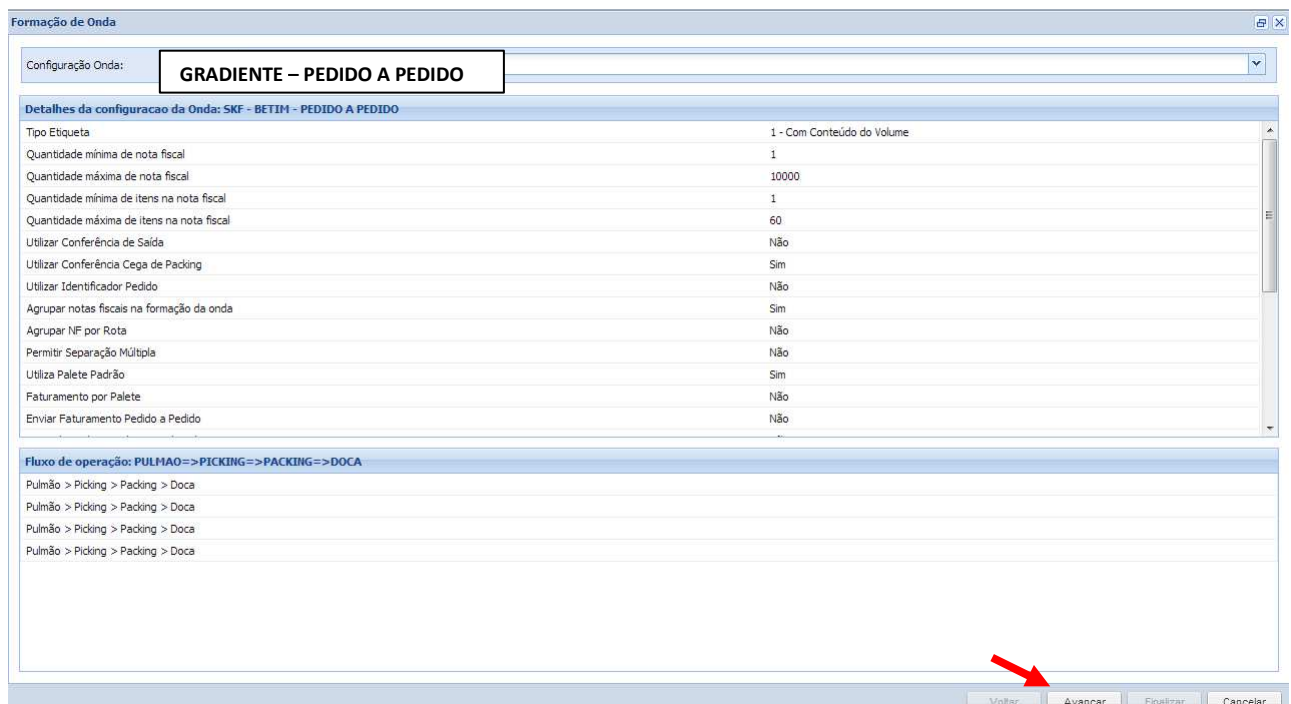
Formação de Onda

Configuração Onda: GRADIENTE – PEDIDO A PEDIDO

Detalhes da configuracao da Onda: SKF - BETIM - PEDIDO A PEDIDO

| | |
|---|---|
| Tipo Etiqueta | 1 - Com Conteúdo do Volume |
| Quantidade mínima de nota fiscal | 1 |
| Quantidade máxima de nota fiscal | 10000 |
| Quantidade mínima de itens na nota fiscal | 1 |
| Quantidade máxima de itens na nota fiscal | 60 |
| Utilizar Conferência de Saída | Não |
| Utilizar Conferência Cega de Packing | Sim |
| Utilizar Identificador Pedido | Não |
| Agrupar notas fiscais na formação da onda | Sim |
| Agrupar NF por Rota | Não |
| Permitir Separação Múltipla | Não |
| Utiliza Palete Padrão | Sim |
| Faturamento por Palete | Não |
| Enviar Faturamento Pedido a Pedido | Não |

Fluxo de operação: PULMAO=>PICKING=>PACKING=>DOCA

Pulmão > Picking > Packing > Doca
Pulmão > Picking > Packing > Doca
Pulmão > Picking > Packing > Doca
Pulmão > Picking > Packing > Doca

Voltar Avançar Finalizar Cancelar